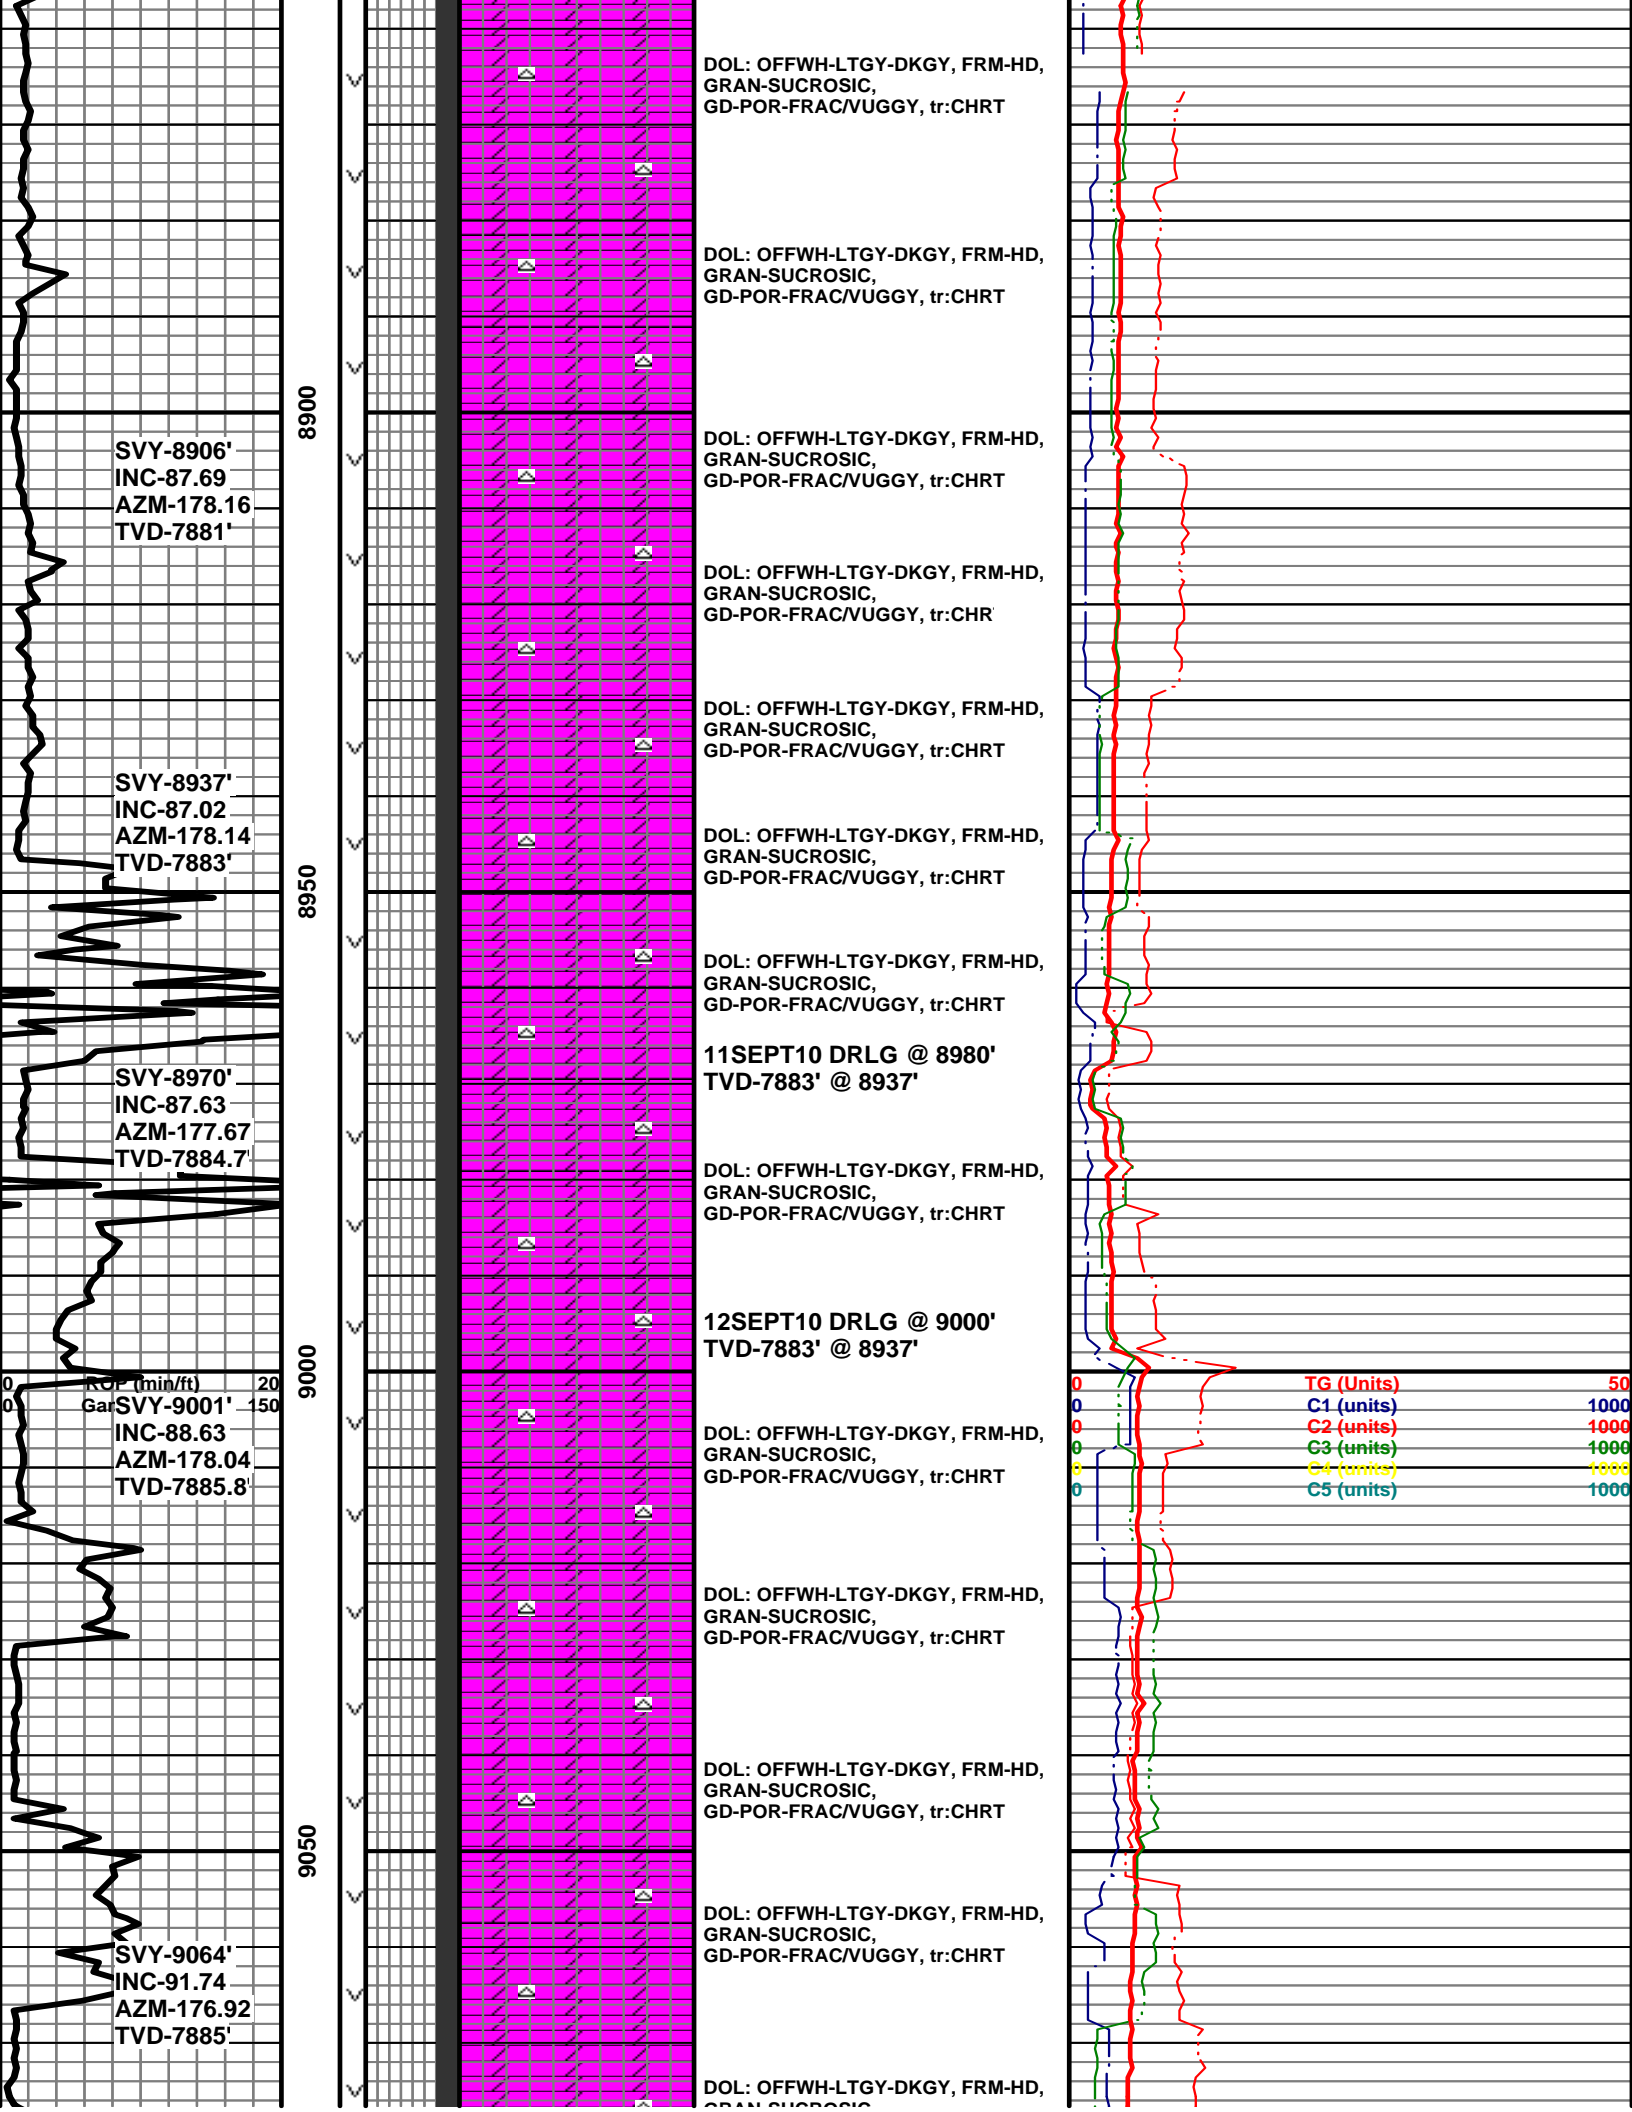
DOL: OFFWH-LTGY-DKGY, FRM-HD, GRAN-SUCROSIC, GD-POR-FRAC/VUGGY, tr:CHRT

DOL: OFFWH-LTGY-DKGY, FRM-HD, GRAN-SUCROSIC, GD-POR-FRAC/VUGGY, tr:CHRT

8900

SVY-8906'
INC-87.69
AZM-178.16
TVD-7881'

DOL: OFFWH-LTGY-DKGY, FRM-HD, GRAN-SUCROSIC, GD-POR-FRAC/VUGGY, tr:CHRT

DOL: OFFWH-LTGY-DKGY, FRM-HD, GRAN-SUCROSIC, GD-POR-FRAC/VUGGY, tr:CHR

DOL: OFFWH-LTGY-DKGY, FRM-HD, GRAN-SUCROSIC, GD-POR-FRAC/VUGGY, tr:CHRT

SVY-8937'
INC-87.02
AZM-178.14
TVD-7883'

DOL: OFFWH-LTGY-DKGY, FRM-HD, GRAN-SUCROSIC, GD-POR-FRAC/VUGGY, tr:CHRT

8950

DOL: OFFWH-LTGY-DKGY, FRM-HD, GRAN-SUCROSIC, GD-POR-FRAC/VUGGY, tr:CHRT

11SEPT10 DRLG @ 8980'
TVD-7883' @ 8937'

SVY-8970'
INC-87.63
AZM-177.67
TVD-7884.7'

DOL: OFFWH-LTGY-DKGY, FRM-HD, GRAN-SUCROSIC, GD-POR-FRAC/VUGGY, tr:CHRT

12SEPT10 DRLG @ 9000'
TVD-7883' @ 8937'

9000

0 ROP (min/ft) 20
0 Gar 150

SVY-9001'
INC-88.63
AZM-178.04
TVD-7885.8'

0 TG (Units) 50
0 C1 (units) 1000
0 C2 (units) 1000
0 C3 (units) 1000
0 C4 (units) 1000
0 C5 (units) 1000

DOL: OFFWH-LTGY-DKGY, FRM-HD, GRAN-SUCROSIC, GD-POR-FRAC/VUGGY, tr:CHRT

DOL: OFFWH-LTGY-DKGY, FRM-HD, GRAN-SUCROSIC, GD-POR-FRAC/VUGGY, tr:CHRT

DOL: OFFWH-LTGY-DKGY, FRM-HD, GRAN-SUCROSIC, GD-POR-FRAC/VUGGY, tr:CHRT

9050

DOL: OFFWH-LTGY-DKGY, FRM-HD, GRAN-SUCROSIC, GD-POR-FRAC/VUGGY, tr:CHRT

SVY-9064'
INC-91.74
AZM-176.92
TVD-7885'

DOL: OFFWH-LTGY-DKGY, FRM-HD, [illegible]